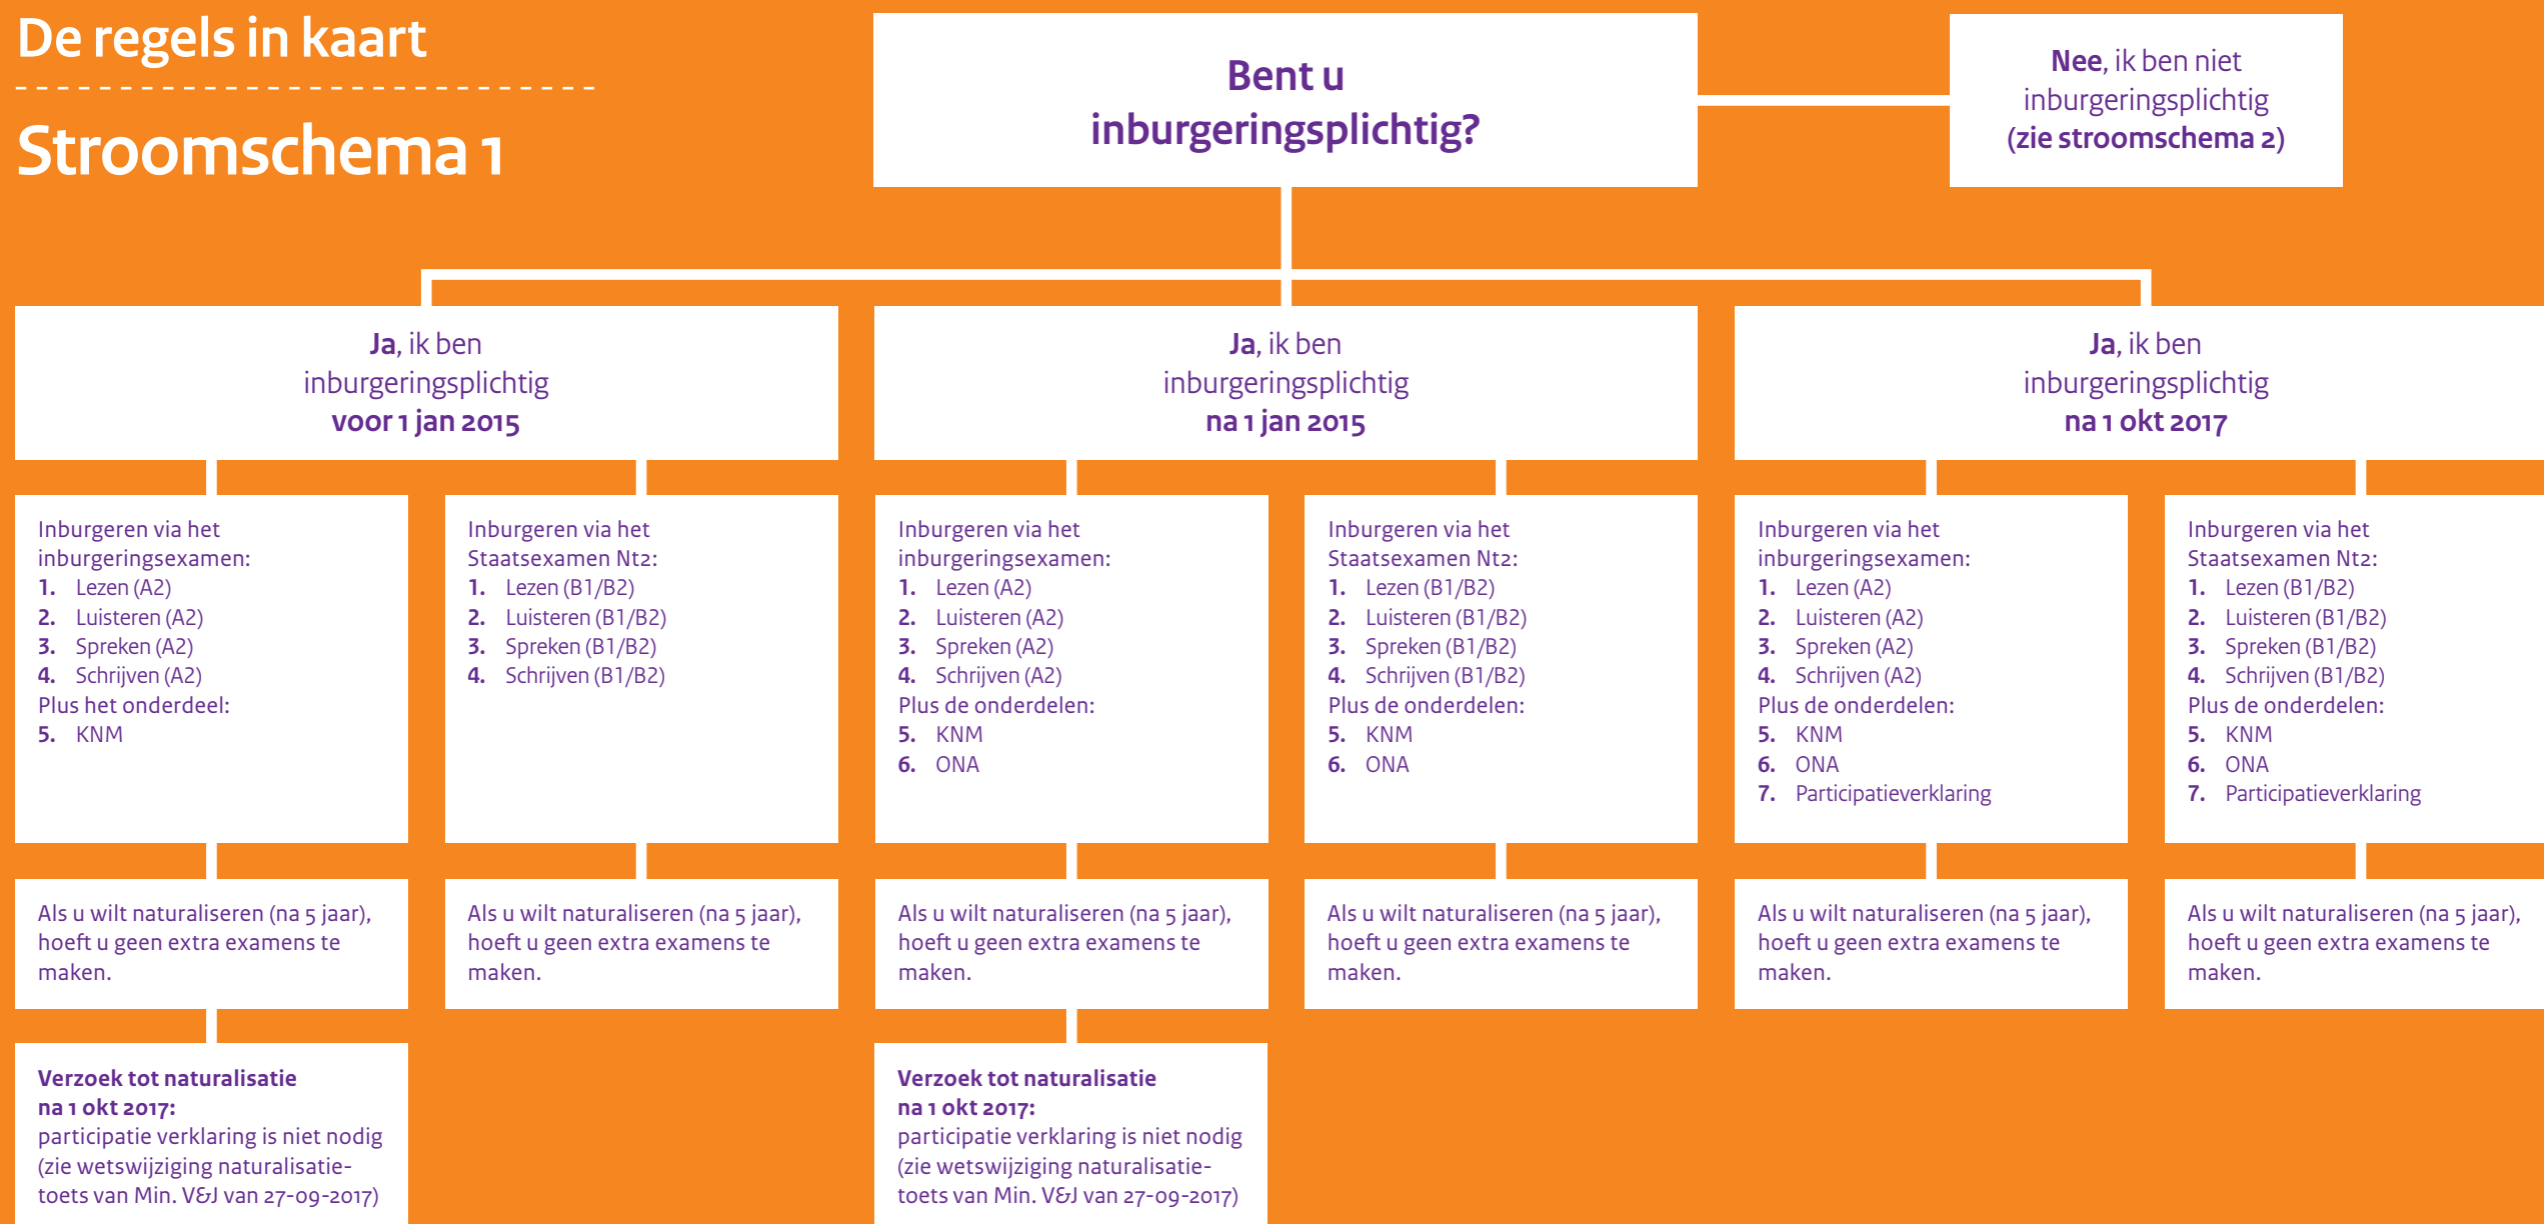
De regels in kaart

Stroomschema 1

Bent u inburgeringsplichtig?

Nee, ik ben niet inburgeringsplichtig (zie stroomschema 2)

Ja, ik ben inburgeringsplichtig voor 1 jan 2015

Inburgeren via het inburgeringsexamen:
1. Lezen (A2)
2. Luisteren (A2)
3. Spreken (A2)
4. Schrijven (A2)
Plus het onderdeel:
5. KNM

Als u wilt naturaliseren (na 5 jaar), hoeft u geen extra examens te maken.

Verzoek tot naturalisatie na 1 okt 2017:
participatie verklaring is niet nodig (zie wetswijziging naturalisatietoets van Min. V&J van 27-09-2017)

Inburgeren via het Staatsexamen Nt2:
1. Lezen (B1/B2)
2. Luisteren (B1/B2)
3. Spreken (B1/B2)
4. Schrijven (B1/B2)

Als u wilt naturaliseren (na 5 jaar), hoeft u geen extra examens te maken.

Ja, ik ben inburgeringsplichtig na 1 jan 2015

Inburgeren via het inburgeringsexamen:
1. Lezen (A2)
2. Luisteren (A2)
3. Spreken (A2)
4. Schrijven (A2)
Plus de onderdelen:
5. KNM
6. ONA

Als u wilt naturaliseren (na 5 jaar), hoeft u geen extra examens te maken.

Verzoek tot naturalisatie na 1 okt 2017:
participatie verklaring is niet nodig (zie wetswijziging naturalisatietoets van Min. V&J van 27-09-2017)

Inburgeren via het Staatsexamen Nt2:
1. Lezen (B1/B2)
2. Luisteren (B1/B2)
3. Spreken (B1/B2)
4. Schrijven (B1/B2)
Plus de onderdelen:
5. KNM
6. ONA

Als u wilt naturaliseren (na 5 jaar), hoeft u geen extra examens te maken.

Ja, ik ben inburgeringsplichtig na 1 okt 2017

Inburgeren via het inburgeringsexamen:
1. Lezen (A2)
2. Luisteren (A2)
3. Spreken (A2)
4. Schrijven (A2)
Plus de onderdelen:
5. KNM
6. ONA
7. Participatieverklaring

Als u wilt naturaliseren (na 5 jaar), hoeft u geen extra examens te maken.

Inburgeren via het Staatsexamen Nt2:
1. Lezen (B1/B2)
2. Luisteren (B1/B2)
3. Spreken (B1/B2)
4. Schrijven (B1/B2)
Plus de onderdelen:
5. KNM
6. ONA
7. Participatieverklaring

Als u wilt naturaliseren (na 5 jaar), hoeft u geen extra examens te maken.